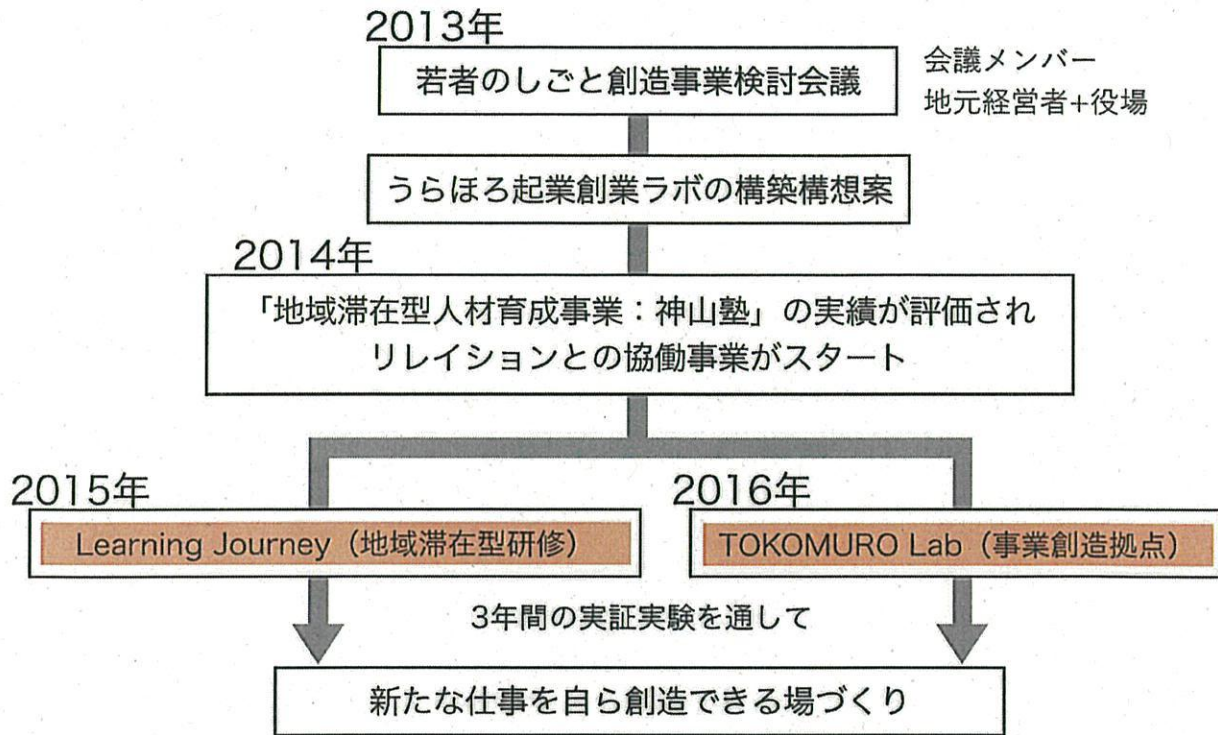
2013年

若者のしごと創造事業検討会議

会議メンバー
地元経営者+役場

うらほろ起業創業ラボの構築構想案

2014年

「地域滞在型人材育成事業：神山塾」の実績が評価され
リレイションとの協働事業がスタート

2015年

Learning Journey（地域滞在型研修）

2016年

TOKOMURO Lab（事業創造拠点）

3年間の実証実験を通して

新たな仕事を自ら創造できる場づくり